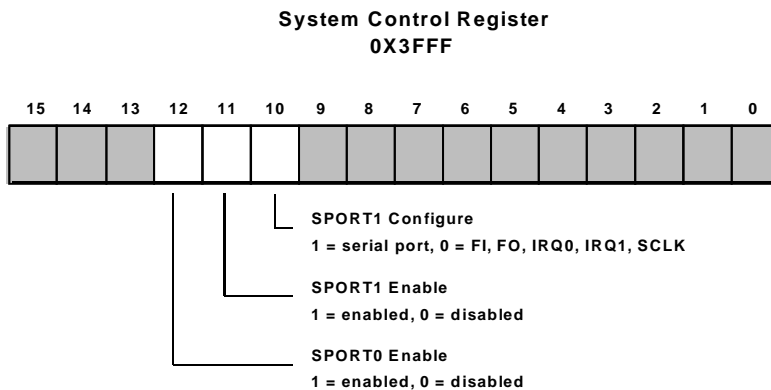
System Control Register
0X3FFF

15 14 13 12 11 10 9 8 7 6 5 4 3 2 1 0

SPORT1 Configure
1 = serial port, 0 = FI, FO, IRQ0, IRQ1, SCLK

SPORT1 Enable
1 = enabled, 0 = disabled

SPORT0 Enable
1 = enabled, 0 = disabled